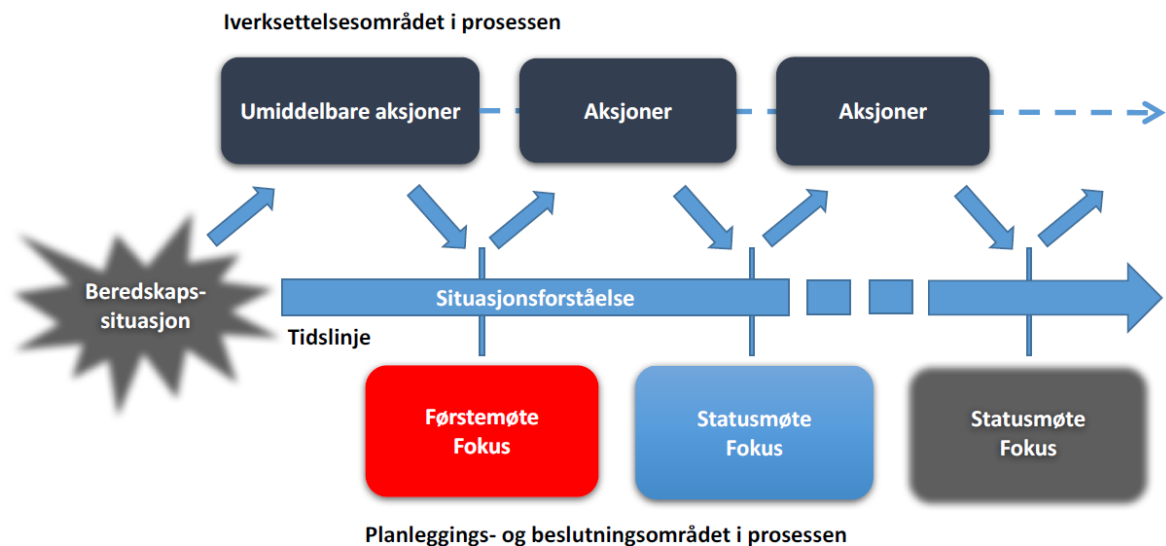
Iverksettelsesområdet i prosessen

Umiddelbare aksjoner

Aksjoner

Aksjoner

Beredskaps-situasjon

Situasjonsforståelse

Tidslinje

Førstemøte Fokus

Statusmøte Fokus

Statusmøte Fokus

Planleggings- og beslutningsområdet i prosessen